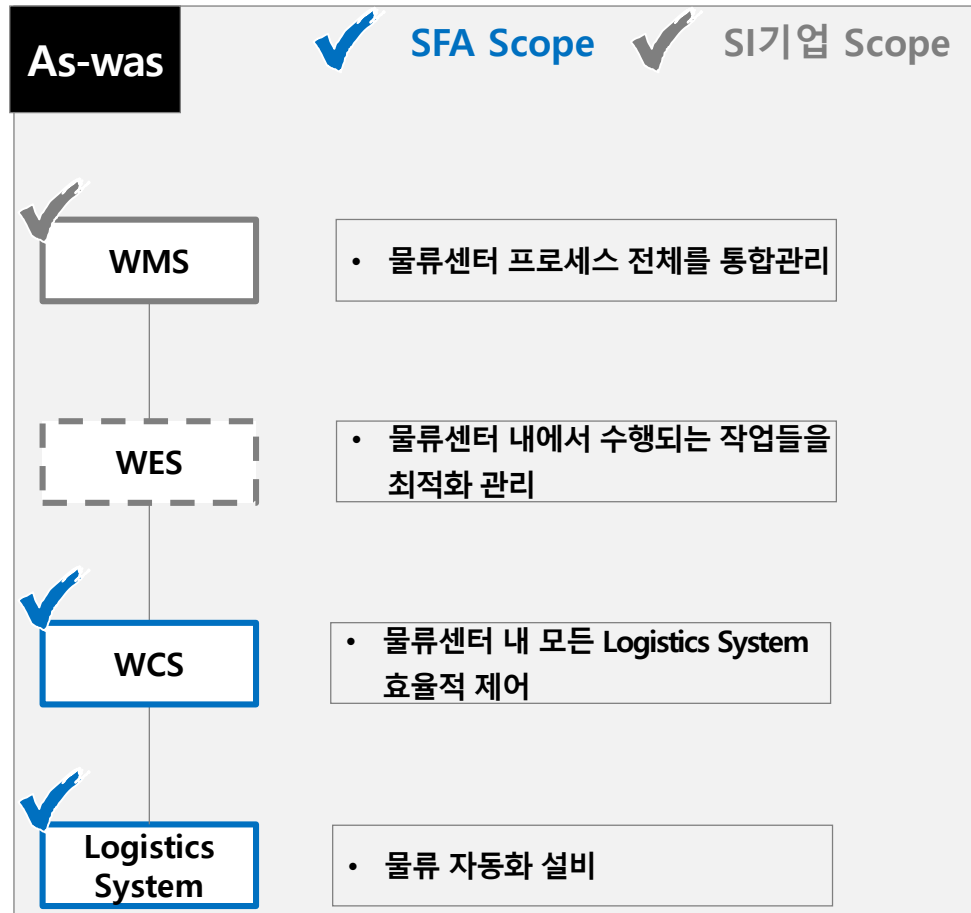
As-was

SFA Scope SI기업 Scope

WMS

• 물류센터 프로세스 전체를 통합관리

WES

• 물류센터 내에서 수행되는 작업들을 최적화 관리

WCS

• 물류센터 내 모든 Logistics System 효율적 제어

Logistics System

• 물류 자동화 설비